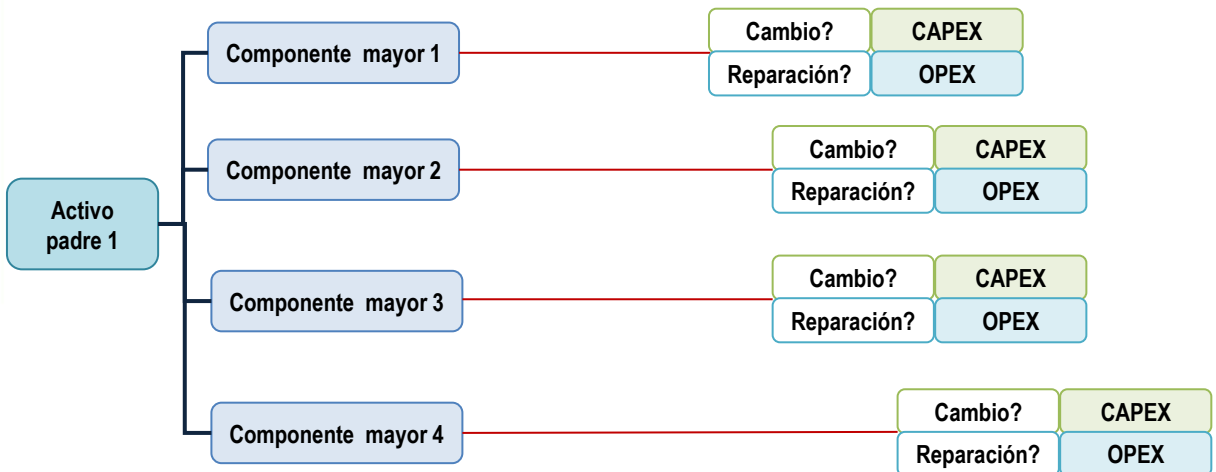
Activo padre 1

Componente mayor 1

Cambio? CAPEX
Reparación? OPEX

Componente mayor 2

Cambio? CAPEX
Reparación? OPEX

Componente mayor 3

Cambio? CAPEX
Reparación? OPEX

Componente mayor 4

Cambio? CAPEX
Reparación? OPEX